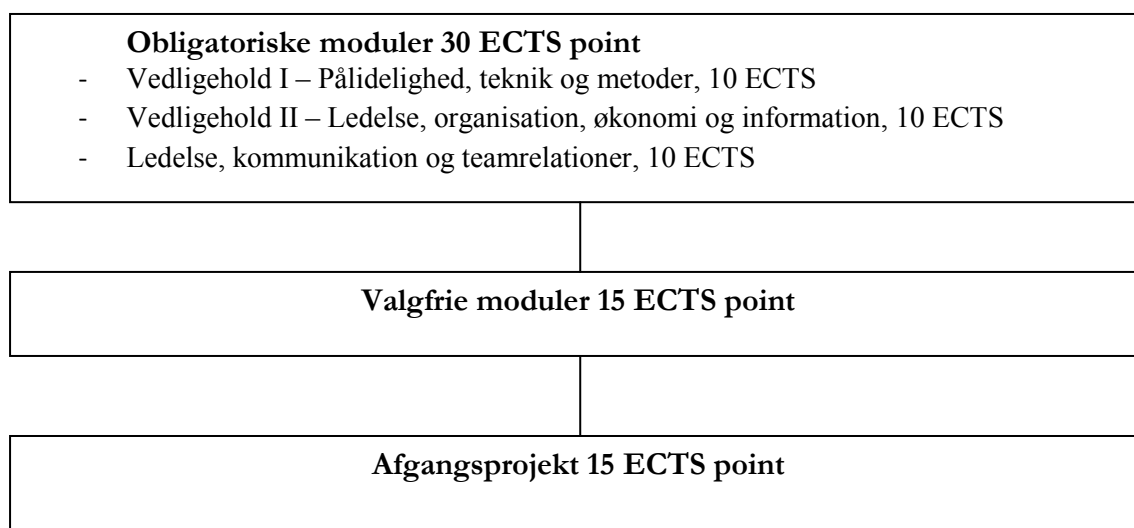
**Obligatoriske moduler 30 ECTS point**

- Vedligehold I – Pålidelighed, teknik og metoder, 10 ECTS
- Vedligehold II – Ledelse, organisation, økonomi og information, 10 ECTS
- Ledelse, kommunikation og teamrelationer, 10 ECTS

**Valgfrie moduler 15 ECTS point**

**Afgangsprojekt 15 ECTS point**